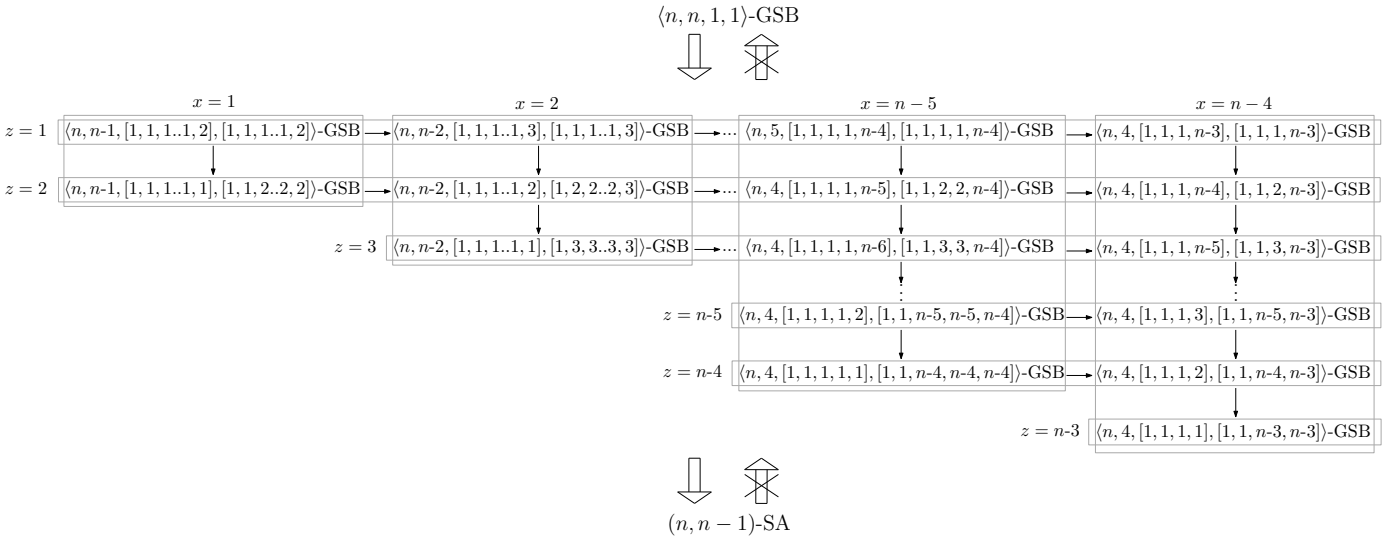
$\langle n, n, 1, 1\rangle$-GSB

$x = 1$

$x = 2$

$x = n-5$

$x = n-4$

$z = 1$ $\langle n, n\text{-}1, [1,1,1..1,2], [1,1,1..1,2]\rangle$-GSB $\langle n, n\text{-}2, [1,1,1..1,3], [1,1,1..1,3]\rangle$-GSB ... $\langle n, 5, [1,1,1,1,n\text{-}4], [1,1,1,1,n\text{-}4]\rangle$-GSB $\langle n, 4, [1,1,1,n\text{-}3], [1,1,1,n\text{-}3]\rangle$-GSB

$z = 2$ $\langle n, n\text{-}1, [1,1,1..1,1], [1,1,2..2,2]\rangle$-GSB $\langle n, n\text{-}2, [1,1,1..1,2], [1,2,2..2,3]\rangle$-GSB ... $\langle n, 4, [1,1,1,1,n\text{-}5], [1,1,2,2,n\text{-}4]\rangle$-GSB $\langle n, 4, [1,1,1,n\text{-}4], [1,1,2,n\text{-}3]\rangle$-GSB

$z = 3$ $\langle n, n\text{-}2, [1,1,1..1,1], [1,3,3..3,3]\rangle$-GSB ... $\langle n, 4, [1,1,1,1,n\text{-}6], [1,1,3,3,n\text{-}4]\rangle$-GSB $\langle n, 4, [1,1,1,n\text{-}5], [1,1,3,n\text{-}3]\rangle$-GSB

$z = n\text{-}5$ $\langle n, 4, [1,1,1,1,2], [1,1,n\text{-}5,n\text{-}5,n\text{-}4]\rangle$-GSB $\langle n, 4, [1,1,1,3], [1,1,n\text{-}5,n\text{-}3]\rangle$-GSB

$z = n\text{-}4$ $\langle n, 4, [1,1,1,1,1], [1,1,n\text{-}4,n\text{-}4,n\text{-}4]\rangle$-GSB $\langle n, 4, [1,1,1,2], [1,1,n\text{-}4,n\text{-}3]\rangle$-GSB

$z = n\text{-}3$ $\langle n, 4, [1,1,1,1], [1,1,n\text{-}3,n\text{-}3]\rangle$-GSB

$(n, n-1)$-SA